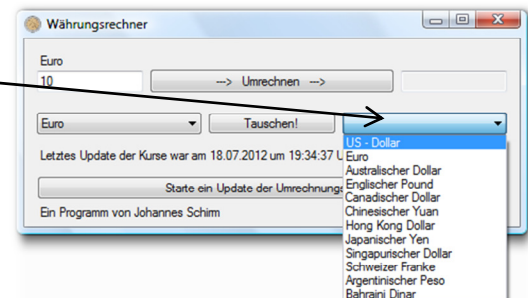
Währungsrechner

Euro
10
---> Umrechnen --->

Euro
Tauschen!

Letztes Update der Kurse war am 18.07.2012 um 19:34:37 U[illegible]

Starte ein Update der Umrechnungs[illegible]

Ein Programm von Johannes Schirm

US - Dollar
Euro
Australischer Dollar
Englischer Pound
Canadischer Dollar
Chinesischer Yuan
Hong Kong Dollar
Japanischer Yen
Singapurischer Dollar
Schweizer Franke
Argentinischer Peso
Bahraini Dinar